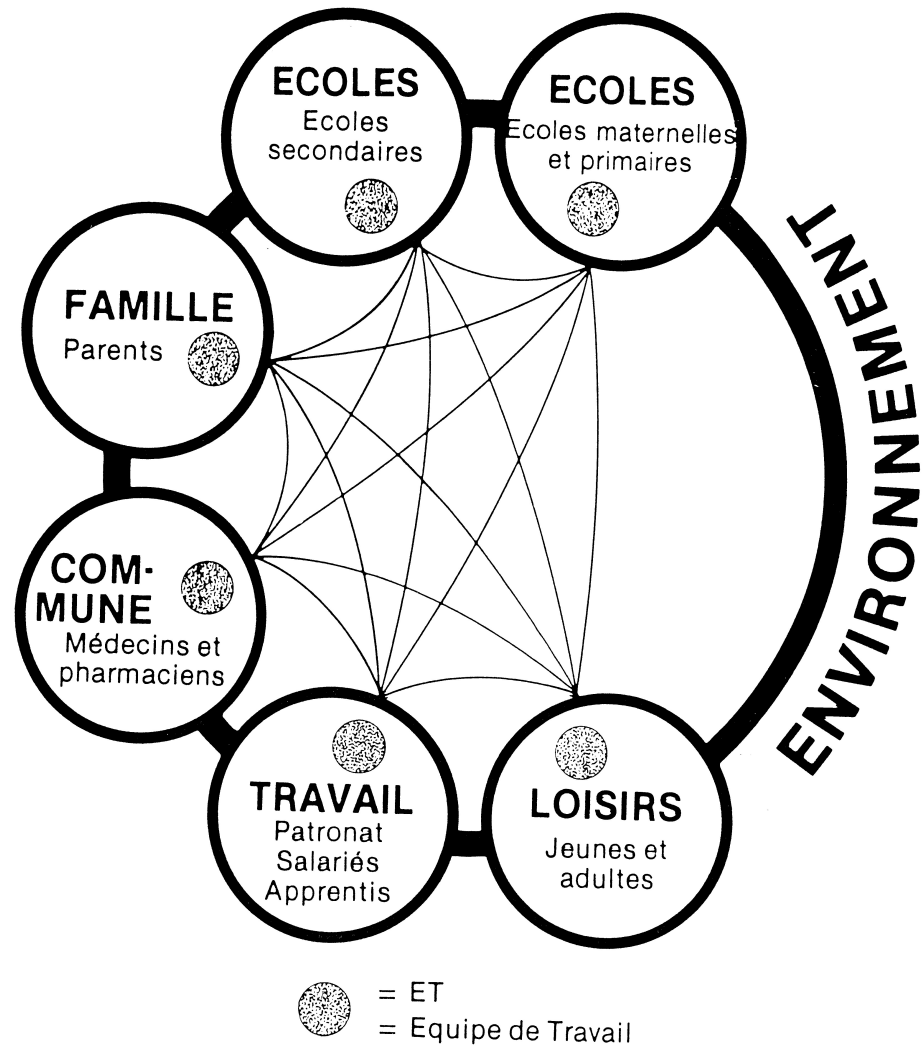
ECOLES
Ecoles secondaires

ECOLES
Ecoles maternelles et primaires

FAMILLE
Parents

COM-
MUNE
Médecins et pharmaciens

TRAVAIL
Patronat
Salariés
Apprentis

LOISIRS
Jeunes et adultes

ENVIRONNEMENT

= ET
= Equipe de Travail